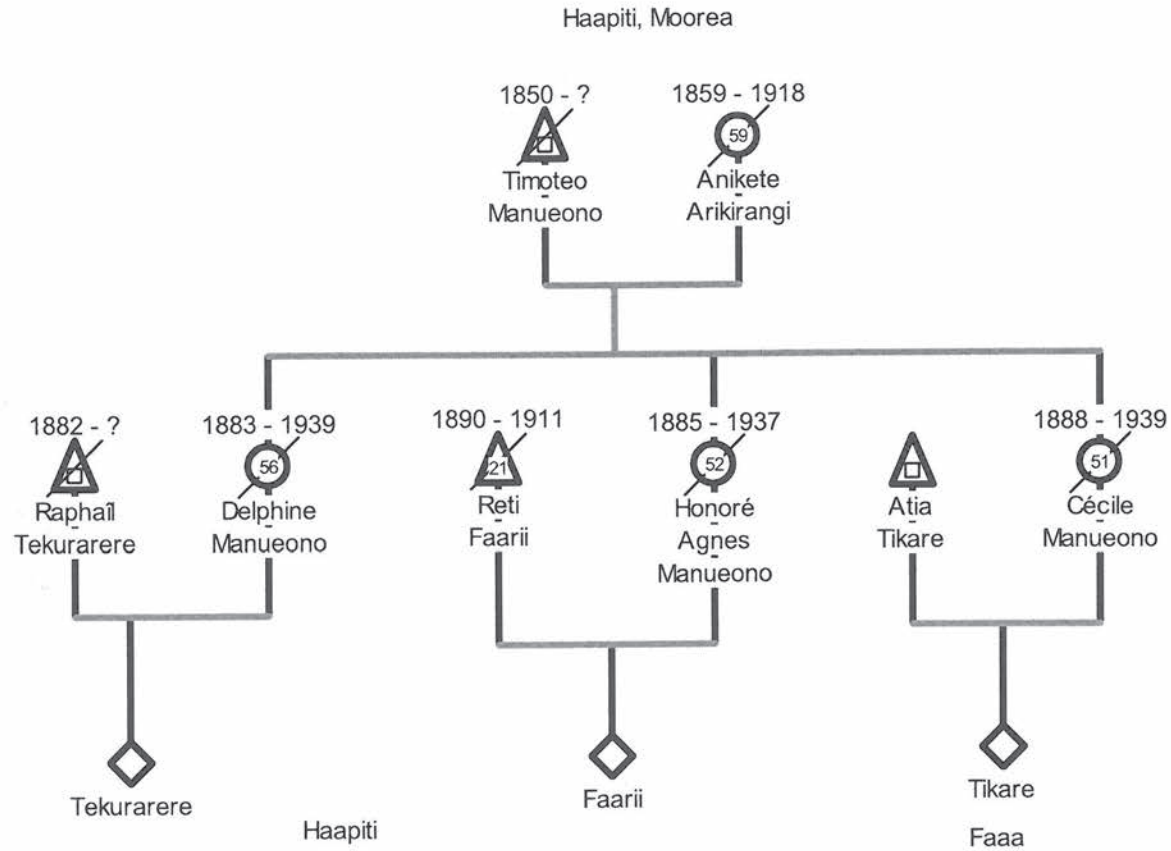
Haapiti, Moorea

1850 - ?
Timoteo
-
Manueono

1859 - 1918
59
Anikete
-
Arikirangi

1882 - ?
Raphaîl
-
Tekurarere

1883 - 1939
56
Delphine
-
Manueono

1890 - 1911
21
Reti
-
Faarii

1885 - 1937
52
Honoré
-
Agnes
-
Manueono

Atia
-
Tikare

1888 - 1939
51
Cécile
-
Manueono

Tekurarere

Haapiti

Faarii

Tikare

Faaa